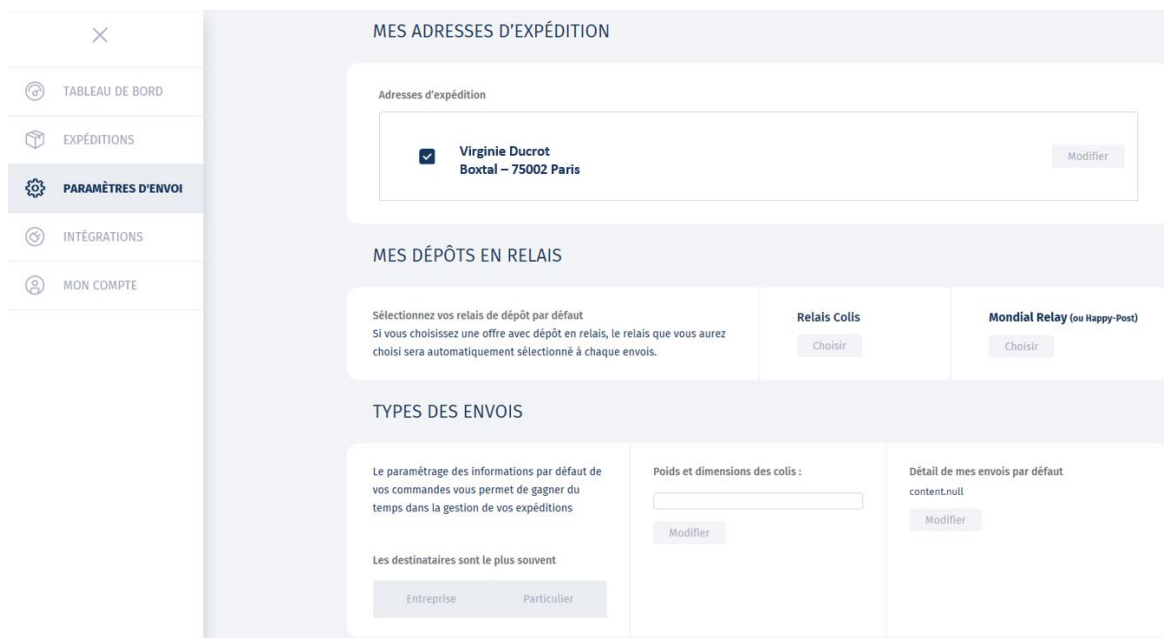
×

TABLEAU DE BORD

EXPÉDITIONS

PARAMÈTRES D'ENVOI

INTÉGRATIONS

MON COMPTE

MES ADRESSES D'EXPÉDITION

Adresses d'expédition

Virginie Ducrot
Boxtal – 75002 Paris

Modifier

MES DÉPÔTS EN RELAIS

Sélectionnez vos relais de dépôt par défaut
Si vous choisissez une offre avec dépôt en relais, le relais que vous aurez choisi sera automatiquement sélectionné à chaque envois.

Relais Colis

Choisir

Mondial Relay (ou Happy-Post)

Choisir

TYPES DES ENVOIS

Le paramétrage des informations par défaut de vos commandes vous permet de gagner du temps dans la gestion de vos expéditions

Les destinataires sont le plus souvent

Entreprise

Particulier

Poids et dimensions des colis :

Modifier

Détail de mes envois par défaut

content.null

Modifier